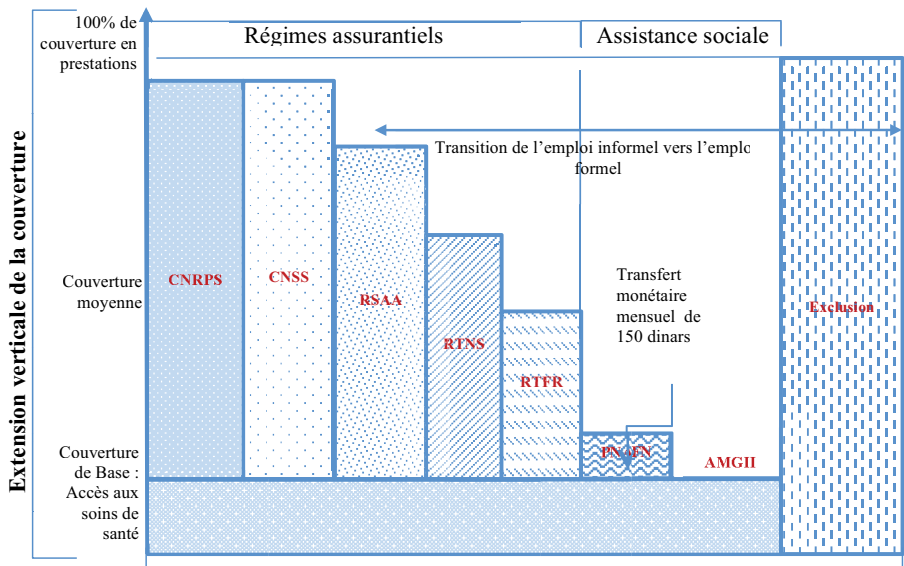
100% de couverture en prestations

Régimes assurantiels

Assistance sociale

Transition de l'emploi informel vers l'emploi formel

Extension verticale de la couverture

Couverture moyenne

Couverture de Base : Accès aux soins de santé

CNRPS

CNSS

RSAA

RTNS

RTFR

Transfert monétaire mensuel de 150 dinars

PNAFN

AMGII

Exclusion